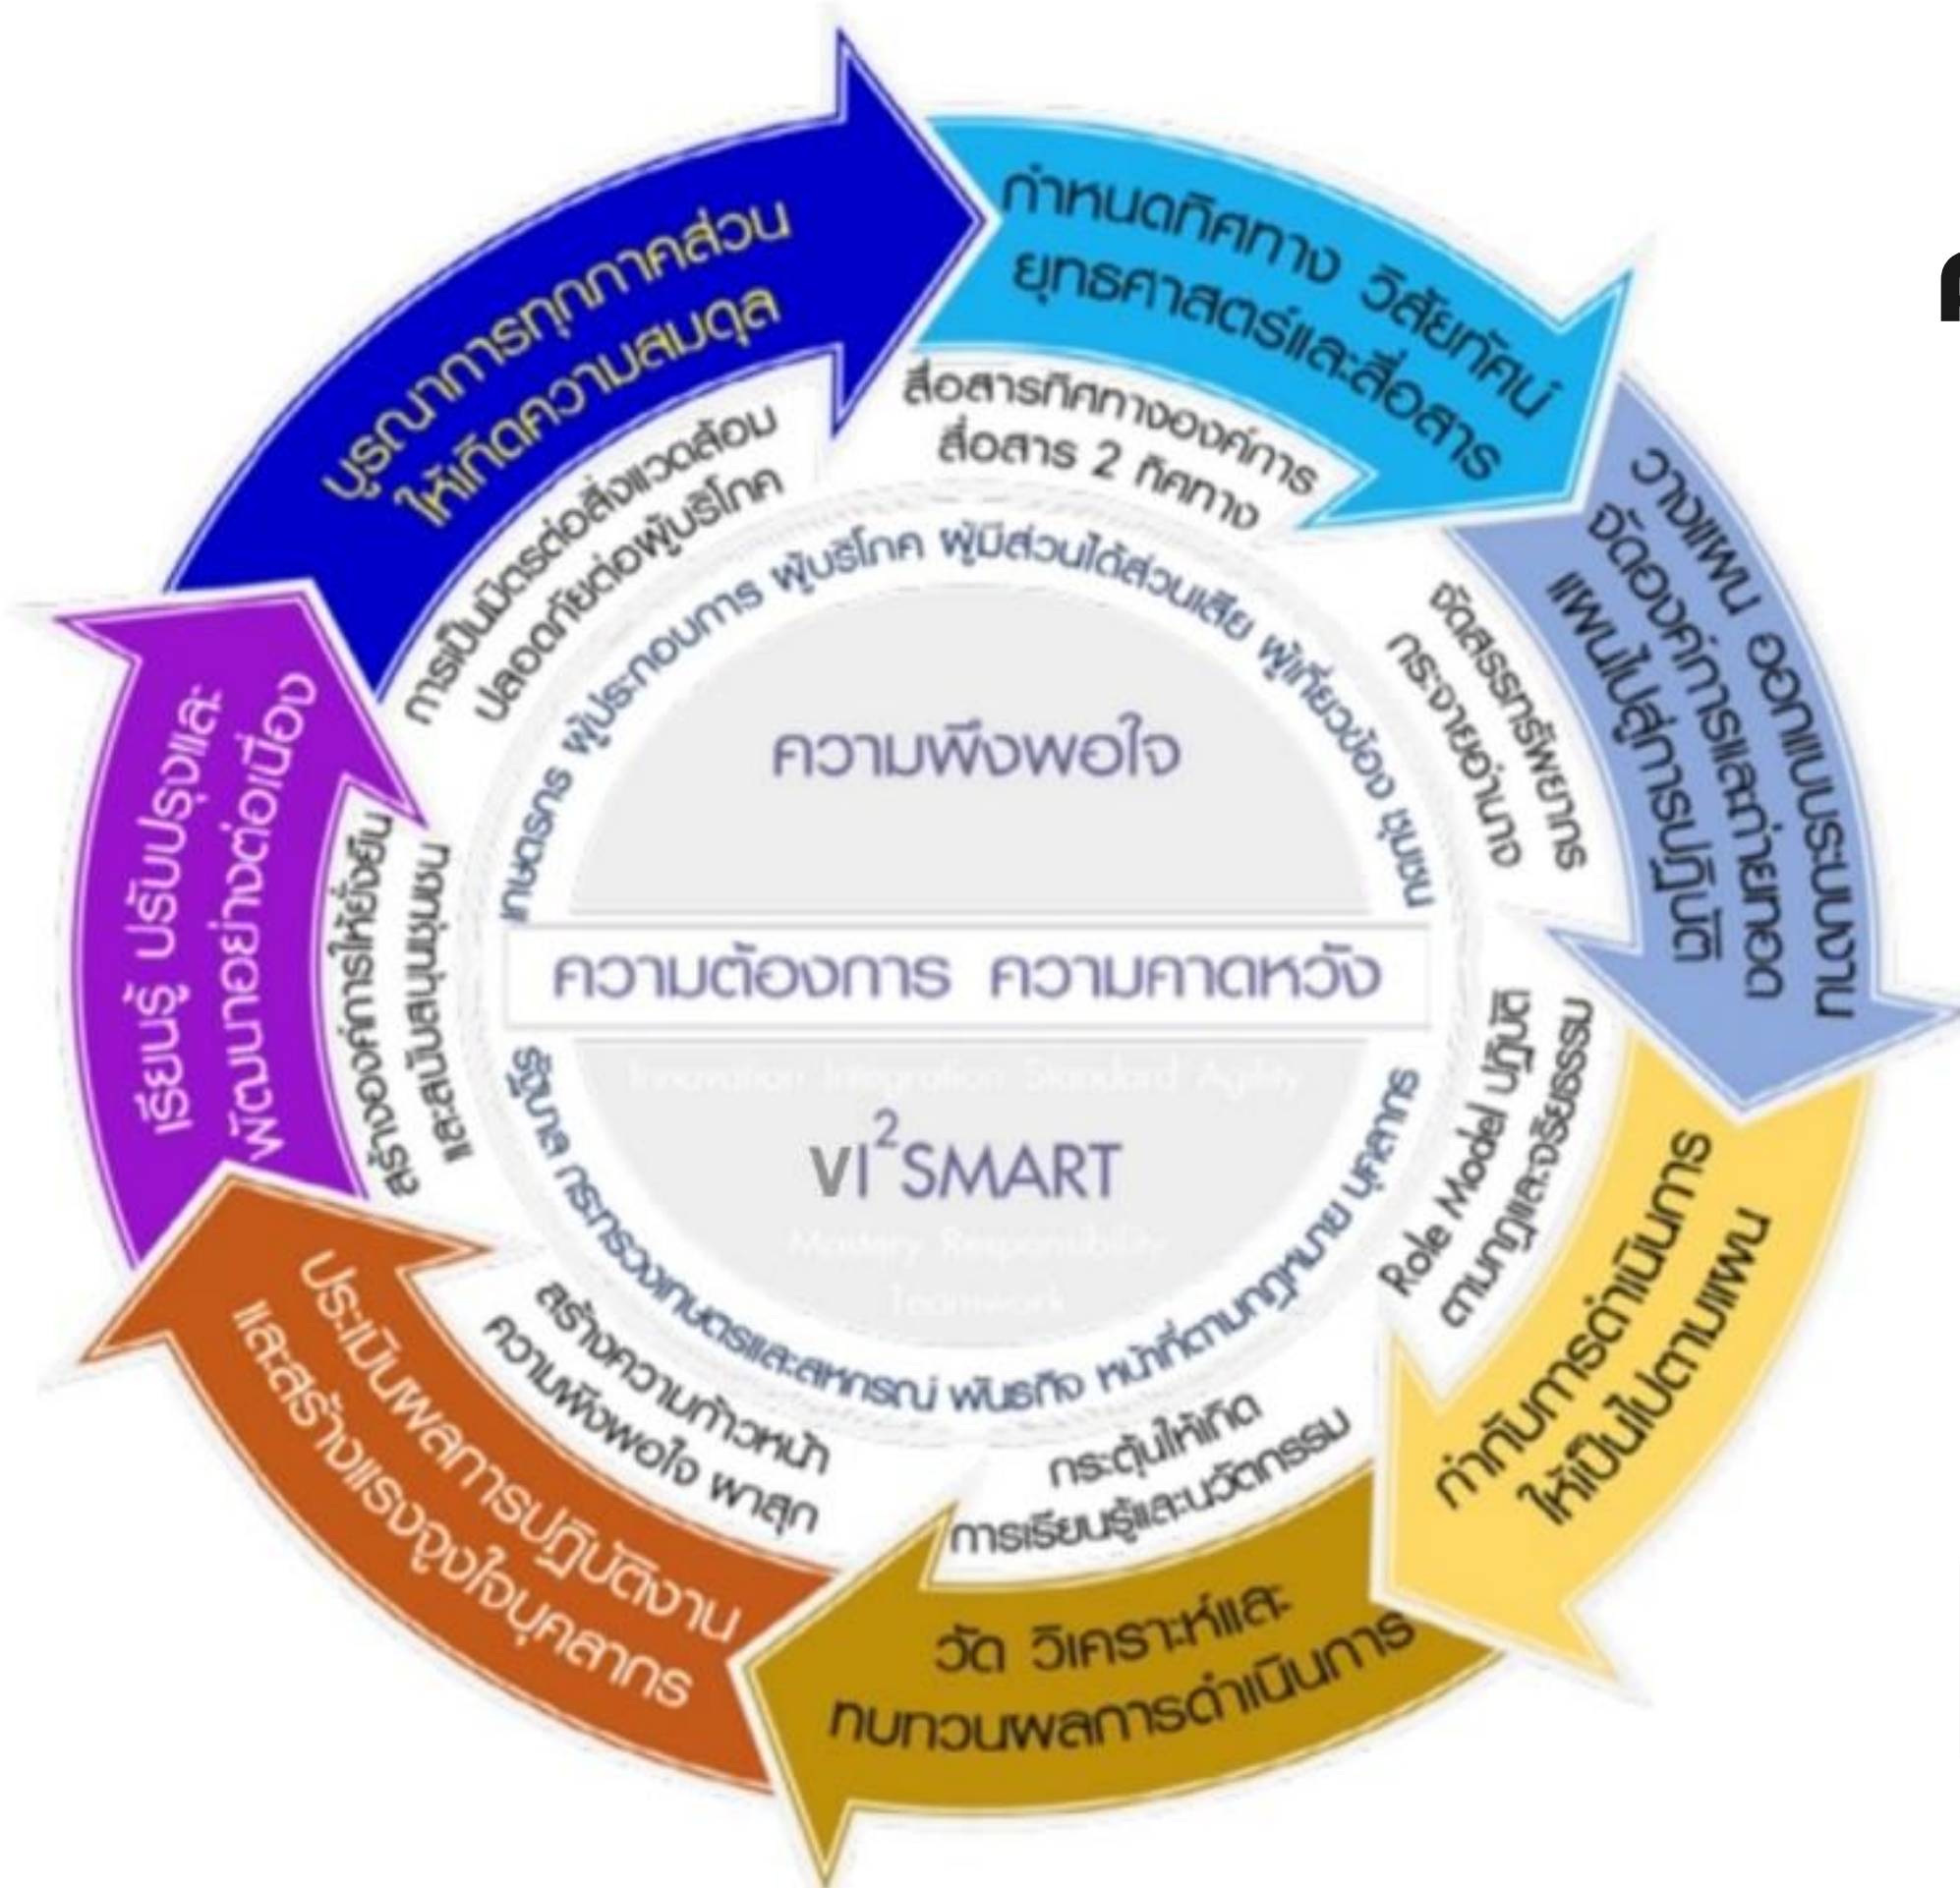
กำหนดทิศทาง วิสัยทัศน์ ยุทธศาสตร์และสื่อสาร

สื่อสารทิศทางองค์การ สื่อสาร 2 ทิศทาง

วางแผน ออกแบบระบบงาน จัดองค์การและถ่ายทอดแผนไปสู่การปฏิบัติ

จัดสรรทรัพยากร กระจายอำนาจ

กำกับการดำเนินการให้เป็นไปตามแผน

Role Model ปฏิบัติตามกฎและจริยธรรม

วัด วิเคราะห์และทบทวนผลการดำเนินการ

กระตุ้นให้เกิดการเรียนรู้และนวัตกรรม

ประเมินผลการปฏิบัติงานและสร้างแรงจูงใจบุคลากร

สร้างความก้าวหน้า ความพึงพอใจ ผาสุก

เรียนรู้ ปรับปรุงและพัฒนาอย่างต่อเนื่อง

สร้างองค์การให้ยั่งยืนและสนับสนุนชุมชน

บูรณาการทุกภาคส่วนให้เกิดความสมดุล

การเป็นมิตรต่อสิ่งแวดล้อม ปลอดภัยต่อผู้บริโภค

เกษตรกร ผู้ประกอบการ ผู้บริโภค ผู้มีส่วนได้ส่วนเสีย ผู้เกี่ยวข้อง ชุมชน

ความพึงพอใจ

ความต้องการ ความคาดหวัง

Innovation Integration Standard Agility

VI$^2$SMART

Mastery Responsibility Teamwork

รัฐบาล กระทรวงเกษตรและสหกรณ์ พันธกิจ หน้าที่ตามกฎหมาย บุคลากร